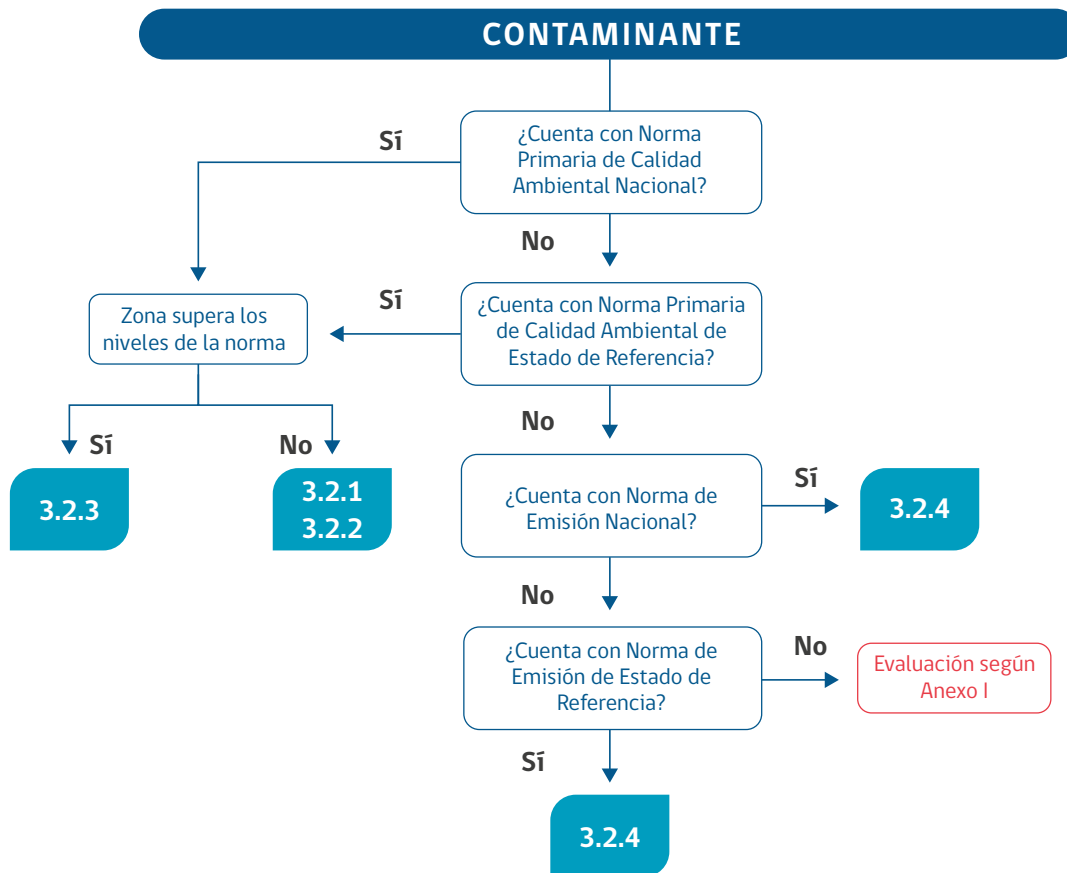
CONTAMINANTE

¿Cuenta con Norma Primaria de Calidad Ambiental Nacional?

Sí

No

Zona supera los niveles de la norma

Sí

¿Cuenta con Norma Primaria de Calidad Ambiental de Estado de Referencia?

Sí

No

3.2.3

No

3.2.1
3.2.2

No

¿Cuenta con Norma de Emisión Nacional?

Sí

3.2.4

No

¿Cuenta con Norma de Emisión de Estado de Referencia?

No

Evaluación según Anexo I

Sí

3.2.4